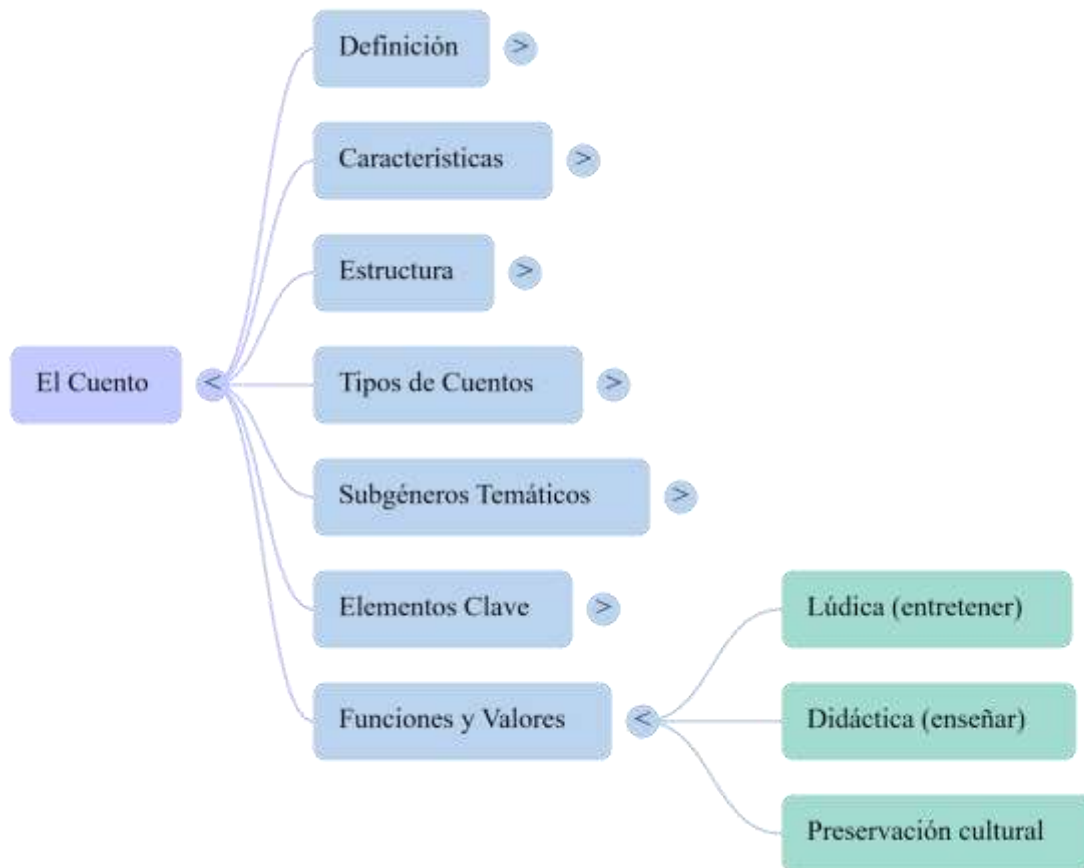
El Cuento <

Definición >

Características >

Estructura >

Tipos de Cuentos >

Subgéneros Temáticos >

Elementos Clave >

Funciones y Valores <

Lúdica (entretener)

Didáctica (enseñar)

Preservación cultural